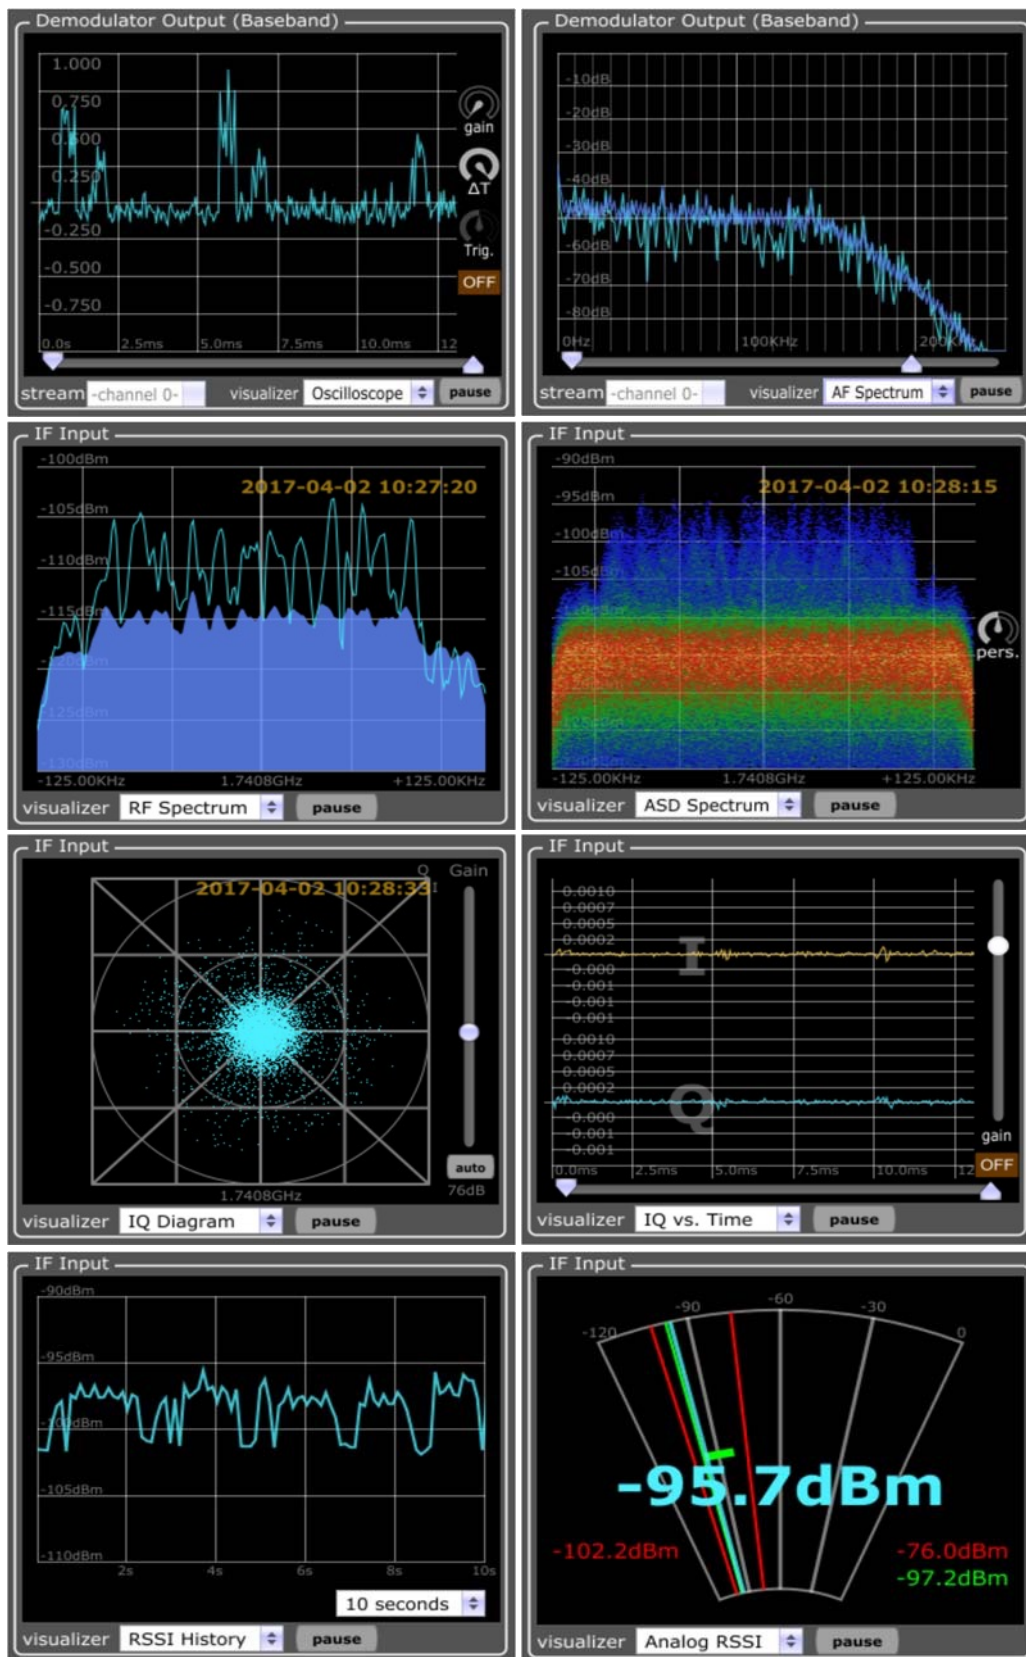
Demodulator Output (Baseband)

1.000
0.750
0.500
0.250
-0.250
-0.500
-0.750
0.0s 2.5ms 5.0ms 7.5ms 10.0ms 12

gain
ΔT
Trig.
OFF

stream -channel 0- visualizer Oscilloscope pause

Demodulator Output (Baseband)

-10dB
-20dB
-30dB
-40dB
-50dB
-60dB
-70dB
-80dB
0Hz 100KHz 200KHz

stream -channel 0- visualizer AF Spectrum pause

IF Input

-100dBm
-105dBm
-110dBm
-115dBm
-120dBm
-125dBm
-130dBm
2017-04-02 10:27:20
-125.00KHz 1.7408GHz +125.00KHz

visualizer RF Spectrum pause

IF Input

-90dBm
-95dBm
-100dBm
-105dBm
2017-04-02 10:28:15
pers.
-125.00KHz 1.7408GHz +125.00KHz

visualizer ASD Spectrum pause

IF Input

2017-04-02 10:28:33
Q
I
Gain
auto
76dB
1.7408GHz

visualizer IQ Diagram pause

IF Input

0.0010
0.0007
0.0005
0.0002
-0.000
-0.001
-0.001
-0.001
0.0010
0.0007
0.0005
0.0002
-0.000
-0.001
-0.001
I
Q
0.0ms 2.5ms 5.0ms 7.5ms 10.0ms 12
gain
OFF

visualizer IQ vs. Time pause

IF Input

-90dBm
-95dBm
-100dBm
-105dBm
-110dBm
2s 4s 6s 8s 10s
10 seconds

visualizer RSSI History pause

IF Input

-120 -90 -60 -30 0
-95.7dBm
-102.2dBm
-76.0dBm
-97.2dBm

visualizer Analog RSSI pause